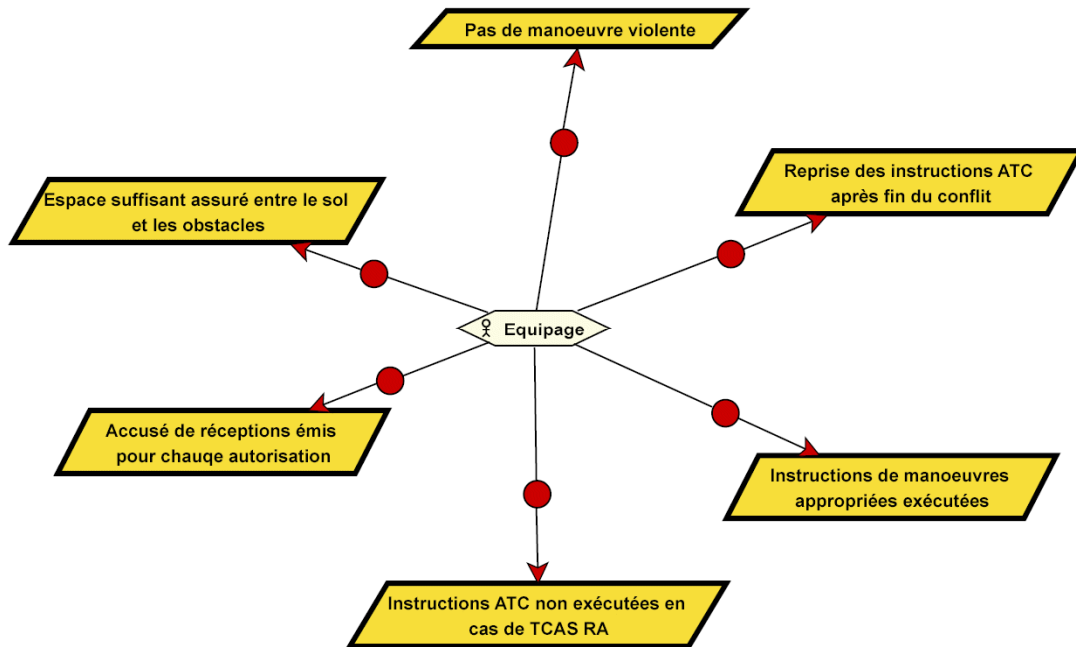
Pas de manoeuvre violente

Espace suffisant assuré entre le sol et les obstacles

Reprise des instructions ATC après fin du conflit

Equipage

Accusé de réceptions émis pour chauqe autorisation

Instructions de manoeuvres appropriées exécutées

Instructions ATC non exécutées en cas de TCAS RA